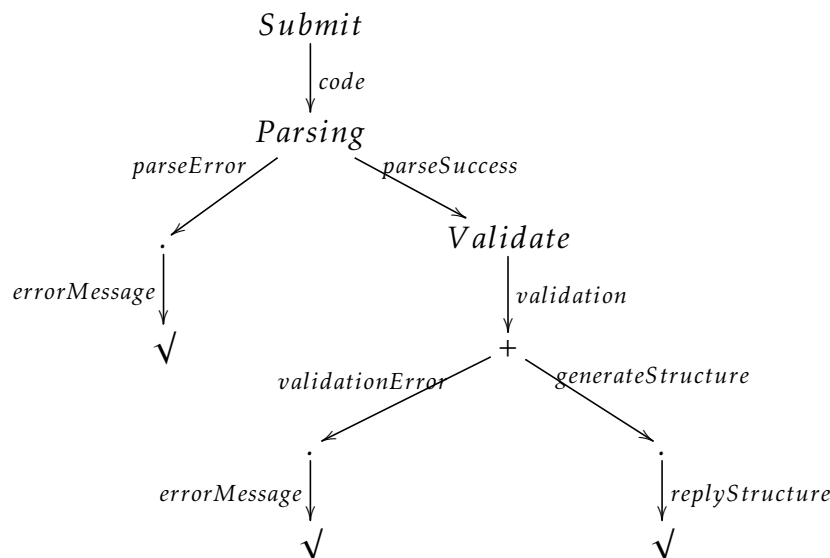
$Submit$

$code$

$Parsing$

$parseError$

$parseSuccess$

$\cdot$

$Validate$

$errorMessage$

$validation$

$\surd$

$+$

$validationError$

$generateStructure$

$\cdot$

$\cdot$

$errorMessage$

$replyStructure$

$\surd$

$\surd$